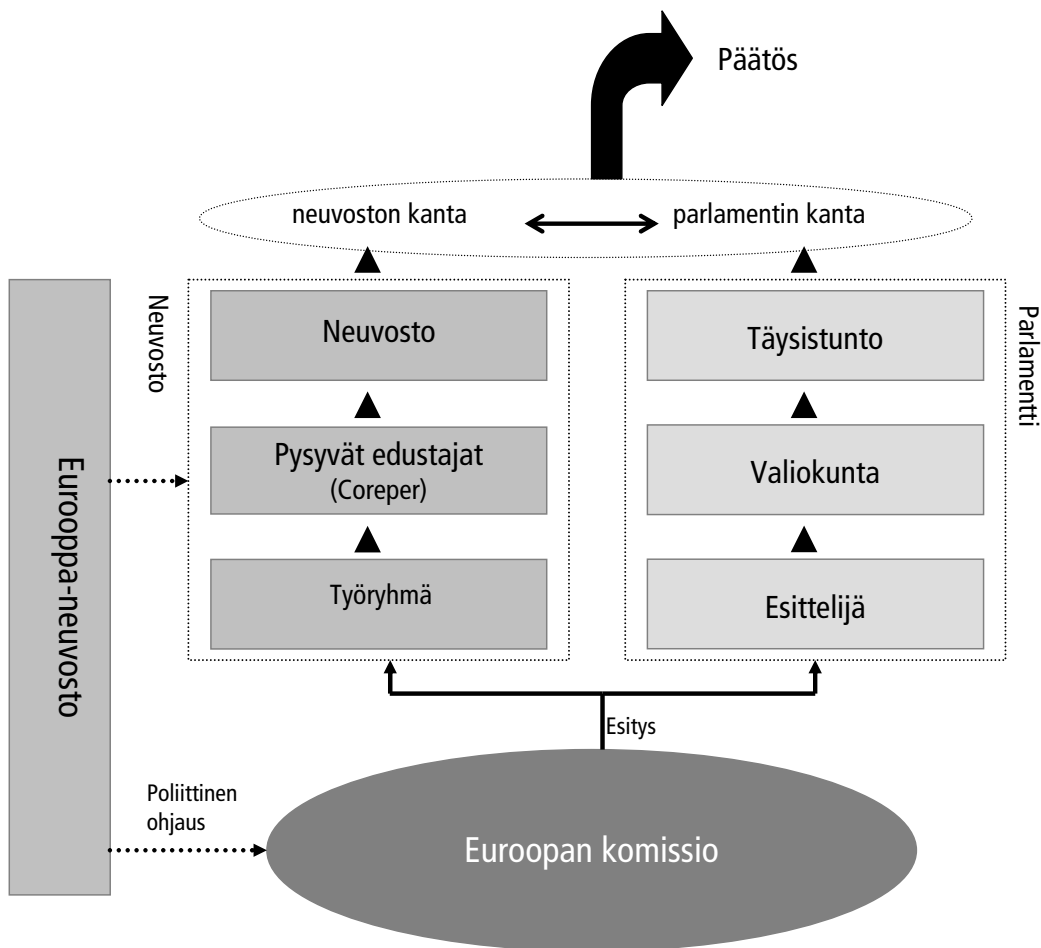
Päätös

neuvoston kanta

parlamentin kanta

Neuvosto

Neuvosto

Pysyvät edustajat (Coreper)

Työryhmä

Parlamentti

Täysistunto

Valiokunta

Esittelijä

Eurooppa-neuvosto

Esitys

Poliittinen ohjaus

Euroopan komissio